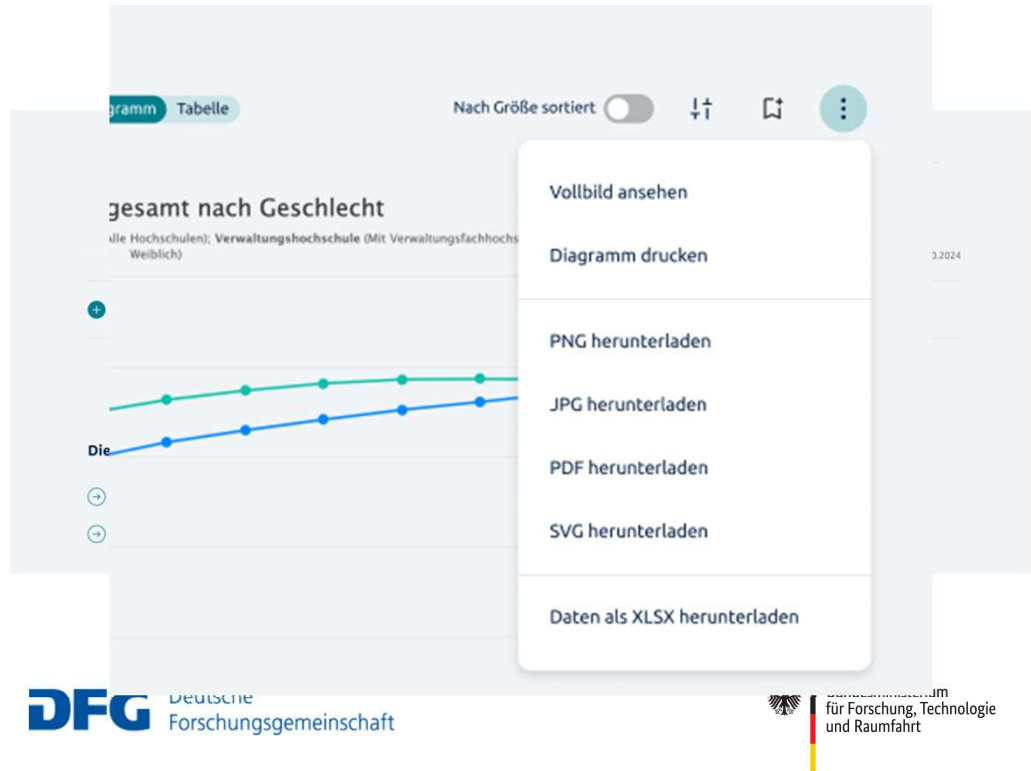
gramm Tabelle

Nach Größe sortiert

gesamt nach Geschlecht
lle Hochschulen); **Verwaltungshochschule** (Mit Verwaltungsfachhochs
Weiblich)

0.2024

Die

Vollbild ansehen

Diagramm drucken

PNG herunterladen

JPG herunterladen

PDF herunterladen

SVG herunterladen

Daten als XLSX herunterladen

DFG Deutsche Forschungsgemeinschaft

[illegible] für Forschung, Technologie und Raumfahrt